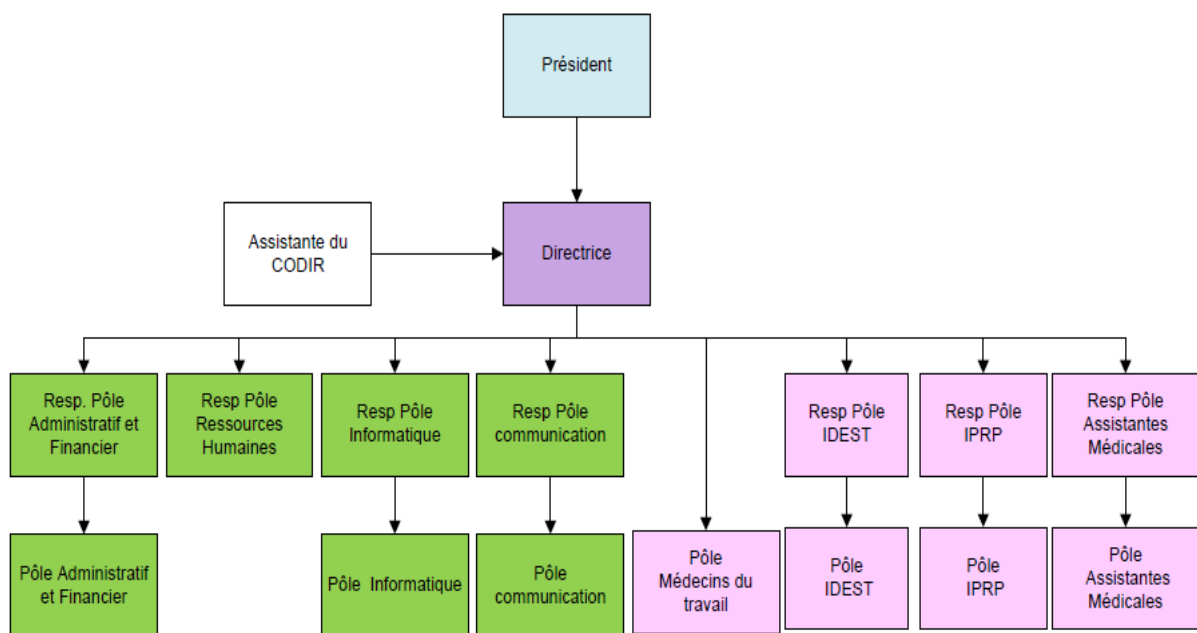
Président

Assistante du CODIR

Directrice

Resp. Pôle Administratif et Financier

Resp Pôle Ressources Humaines

Resp Pôle Informatique

Resp Pôle communication

Resp Pôle IDEST

Resp Pôle IPRP

Resp Pôle Assistantes Médicales

Pôle Administratif et Financier

Pôle Informatique

Pôle communication

Pôle Médecins du travail

Pôle IDEST

Pôle IPRP

Pôle Assistantes Médicales